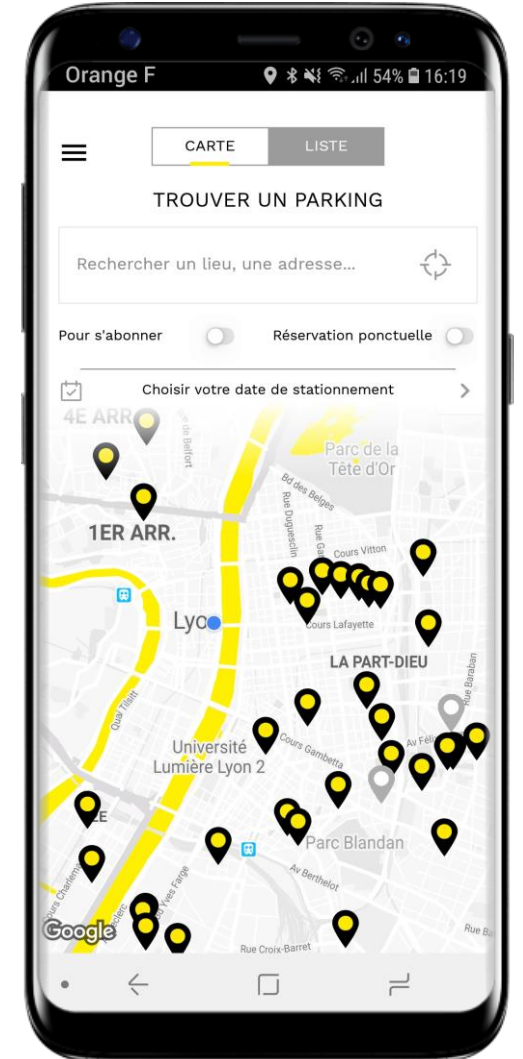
Orange F

54% 16:19

CARTE

LISTE

TROUVER UN PARKING

Rechercher un lieu, une adresse...

Pour s'abonner

Réservation ponctuelle

Choisir votre date de stationnement

4E ARR

Parc de la Tête d'Or

Bd des Belges

Rue de Belfort

Rue Duguesclin

Cours Vitton

1ER ARR.

Lyon

Cours Lafayette

LA PART-DIEU

Quai Tilsitt

Rue Baraban

Université Lumière Lyon 2

Cours Gambetta

Av Félix

Parc Blandan

Av Berthelot

Rue Croix-Barret

Google